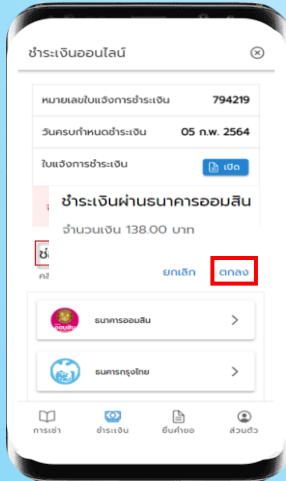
ชำระเงินออนไลน์

หมายเลขใบแจ้งการชำระเงิน 794219

วันครบกำหนดชำระเงิน 05 ก.พ. 2564

ใบแจ้งการชำระเงิน

เปิด

ชำระเงินผ่านธนาคารออมสิน

จำนวนเงิน 138.00 บาท

ยกเลิก

ตกลง

ธนาคารออมสิน

ธนาคารกรุงไทย

การเช่า

ชำระเงิน

ยื่นคำขอ

ส่วนตัว